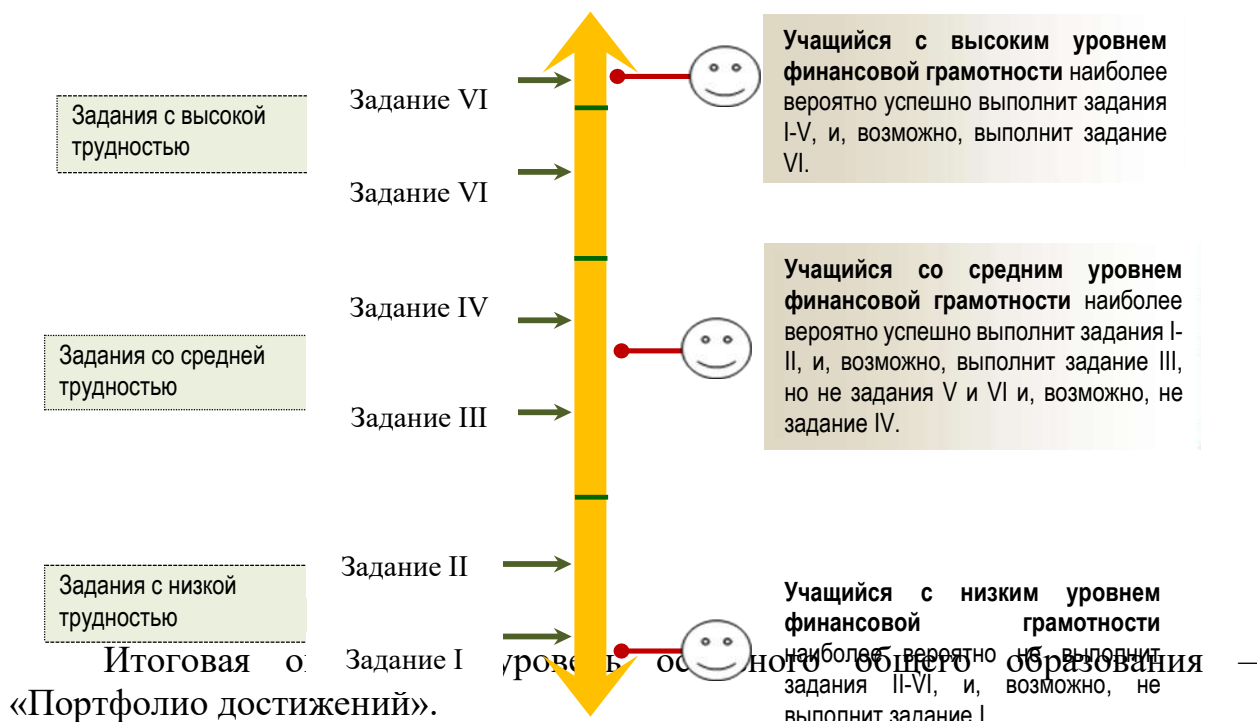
Задания с высокой трудностью

Задание VI

Задание VI

Учащийся с высоким уровнем финансовой грамотности наиболее вероятно успешно выполнит задания I-V, и, возможно, выполнит задание VI.

Задание IV

Задания со средней трудностью

Задание III

Учащийся со средним уровнем финансовой грамотности наиболее вероятно успешно выполнит задания I-II, и, возможно, выполнит задание III, но не задания V и VI и, возможно, не задание IV.

Задания с низкой трудностью

Задание II

Задание I

Учащийся с низким уровнем финансовой грамотности наиболее вероятно не выполнит задания II-VI, и, возможно, не выполнит задание I.

Итоговая о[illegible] уровень о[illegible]ного общего образования – «Портфолио достижений».